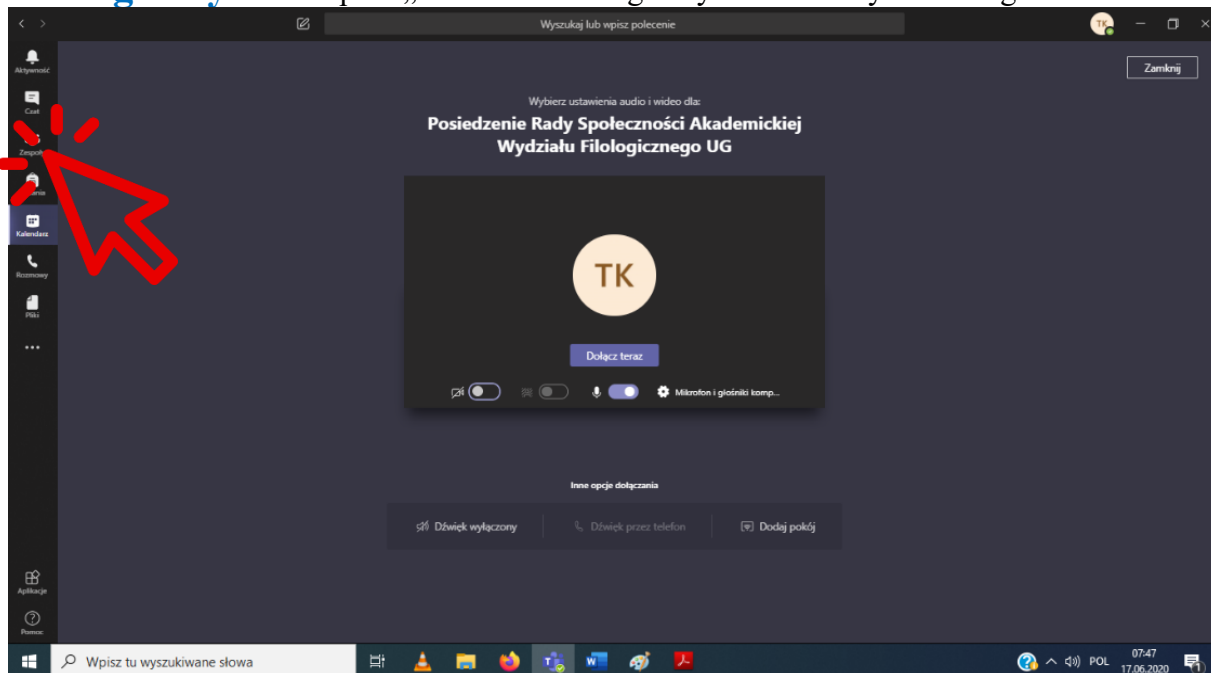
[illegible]

Wyszukaj lub wpisz polecenie

TK

Zamknij

Aktywność

Czat

Zespoły

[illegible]ania

Kalendarz

Rozmowy

Pliki

...

Aplikacje

Pomoc

Wybierz ustawienia audio i wideo dla:

Posiedzenie Rady Społeczności Akademickiej Wydziału Filologicznego UG

TK

Dołącz teraz

Mikrofon i głośniki komp...

Inne opcje dołączania

Dźwięk wyłączony

Dźwięk przez telefon

Dodaj pokój

Wpisz tu wyszukiwane słowa

POL

07:47
17.06.2020